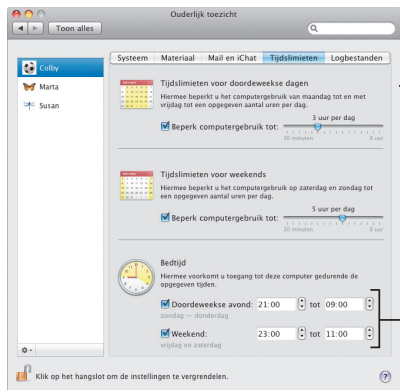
Ouderlijk toezicht

Toon alles

Colby
Marta
Susan

Systeem | Materiaal | Mail en iChat | Tijdslimieten | Logbestanden

Tijdslimieten voor doordeweekse dagen
Hiermee beperkt u het computergebruik van maandag tot en met vrijdag tot een opgegeven aantal uren per dag.

Beperk computergebruik tot:
3 uur per dag
30 minuten
8 uur

Tijdslimieten voor weekends
Hiermee beperkt u het computergebruik op zaterdag en zondag tot een opgegeven aantal uren per dag.

Beperk computergebruik tot:
5 uur per dag
30 minuten
8 uur

Bedtijd
Hiermee voorkomt u toegang tot deze computer gedurende de opgegeven tijden.

Doordeweekse avond: 21:00 tot 09:00
zondag — donderdag

Weekend: 23:00 tot 11:00
vrijdag en zaterdag

Klik op het hangslot om de instellingen te vergrendelen.

?